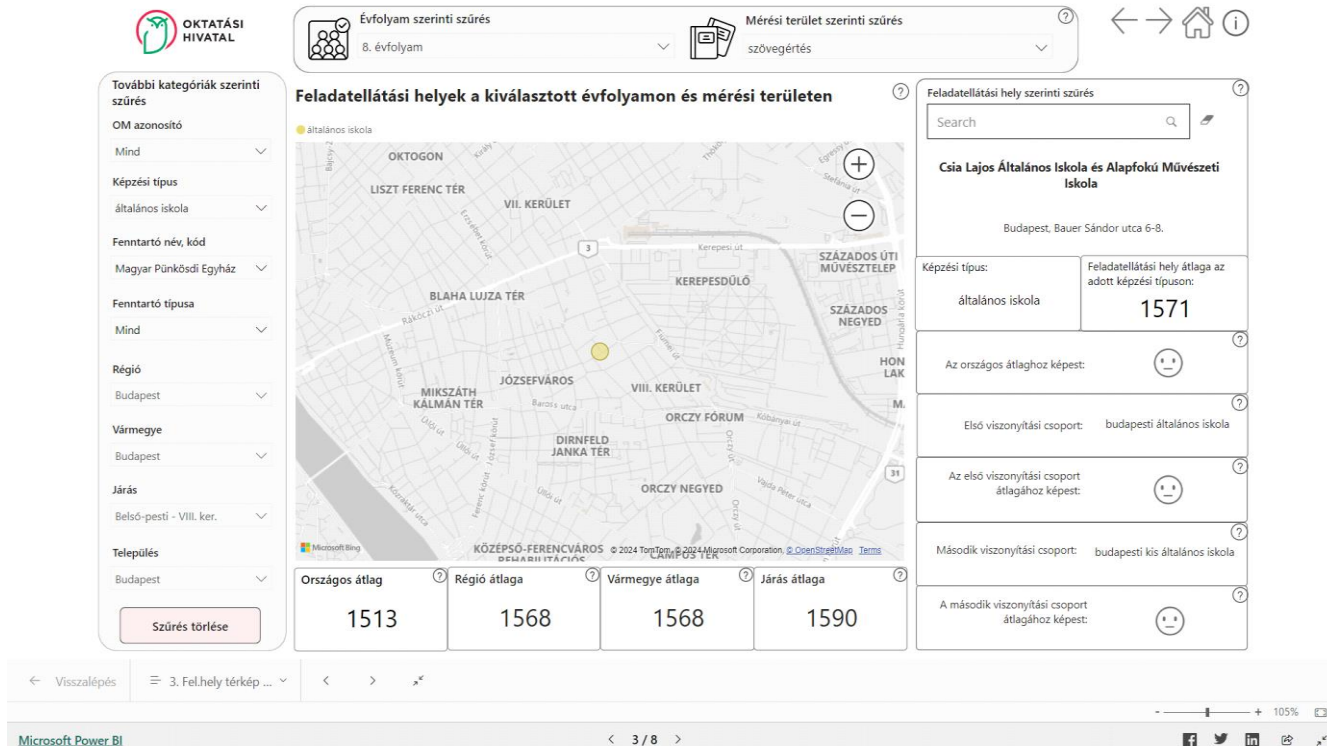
OKTATÁSI HIVATAL

Évfolyam szerinti szűrés
8. évfolyam

Mérési terület szerinti szűrés
szövegértés

?

További kategóriák szerinti szűrés

OM azonosító
Mind

Képzési típus
általános iskola

Fenntartó név, kód
Magyar Pünkösdi Egyház

Fenntartó típusa
Mind

Régió
Budapest

Vármegye
Budapest

Járás
Belső-pesti - VIII. ker.

Település
Budapest

Szűrés törlése

Feladatellátási helyek a kiválasztott évfolyamon és mérési területen

általános iskola

OKTOGON
LISZT FERENC TÉR
VII. KERÜLET
Kerepesi út
SZÁZADOS ÚTI MŰVÉSZTELEP
KEREPESDŰLŐ
BLAHA LUJZA TÉR
Rákóczi út
SZÁZADOS NEGYED
HON LAK
JÓZSEFVÁROS
MIKSZÁTH KÁLMÁN TÉR
VIII. KERÜLET
Baross utca
ORCZY FÓRUM
Kőbányai út
M.
DIRNFELD JANKA TÉR
ORCZY NEGYED
Üllői út
Vajda Péter utca
KÖZÉPSŐ-FERENCVÁROS REHABILITÁCIÓS
CAMPUS TÉR
Microsoft Bing
© 2024 TomTom, © 2024 Microsoft Corporation, © OpenStreetMap Terms

Országos átlag
1513

Régió átlaga
1568

Vármegye átlaga
1568

Járás átlaga
1590

Feladatellátási hely szerinti szűrés
Search

Csia Lajos Általános Iskola és Alapfokú Művészeti Iskola

Budapest, Bauer Sándor utca 6-8.

Képzési típus:
általános iskola

Feladatellátási hely átlaga az adott képzési típuson:
1571

Az országos átlaghoz képest:

Első viszonyítási csoport: budapesti általános iskola

Az első viszonyítási csoport átlagához képest:

Második viszonyítási csoport: budapesti kis általános iskola

A második viszonyítási csoport átlagához képest:

← Visszalépés
3. Fel.hely térkép ...

105%

Microsoft Power BI

< 3 / 8 >